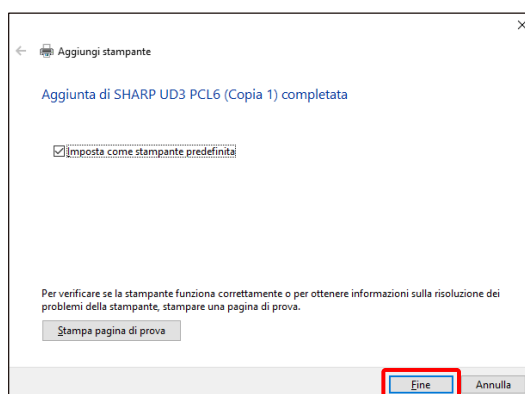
Aggiungi stampante

Aggiunta di SHARP UD3 PCL6 (Copia 1) completata

Imposta come stampante predefinita

Per verificare se la stampante funziona correttamente o per ottenere informazioni sulla risoluzione dei problemi della stampante, stampare una pagina di prova.

Stampa pagina di prova

Fine

Annulla